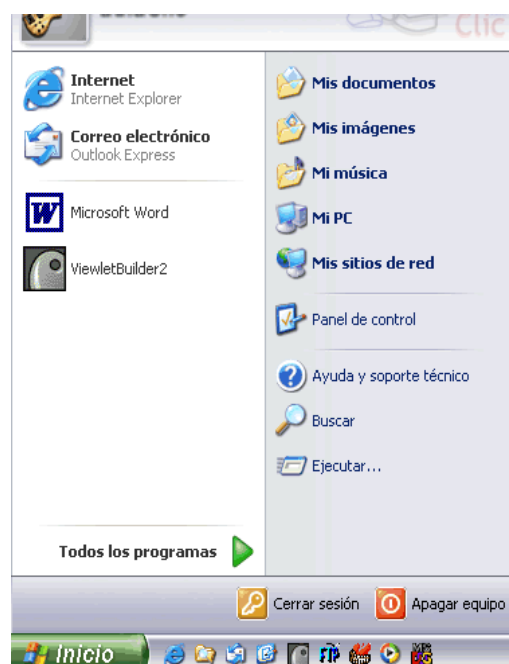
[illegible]

Clic

Internet
Internet Explorer

Correo electrónico
Outlook Express

Microsoft Word

ViewletBuilder2

Todos los programas

Mis documentos

Mis imágenes

Mi música

Mi PC

Mis sitios de red

Panel de control

Ayuda y soporte técnico

Buscar

Ejecutar...

Cerrar sesión

Apagar equipo

Inicio